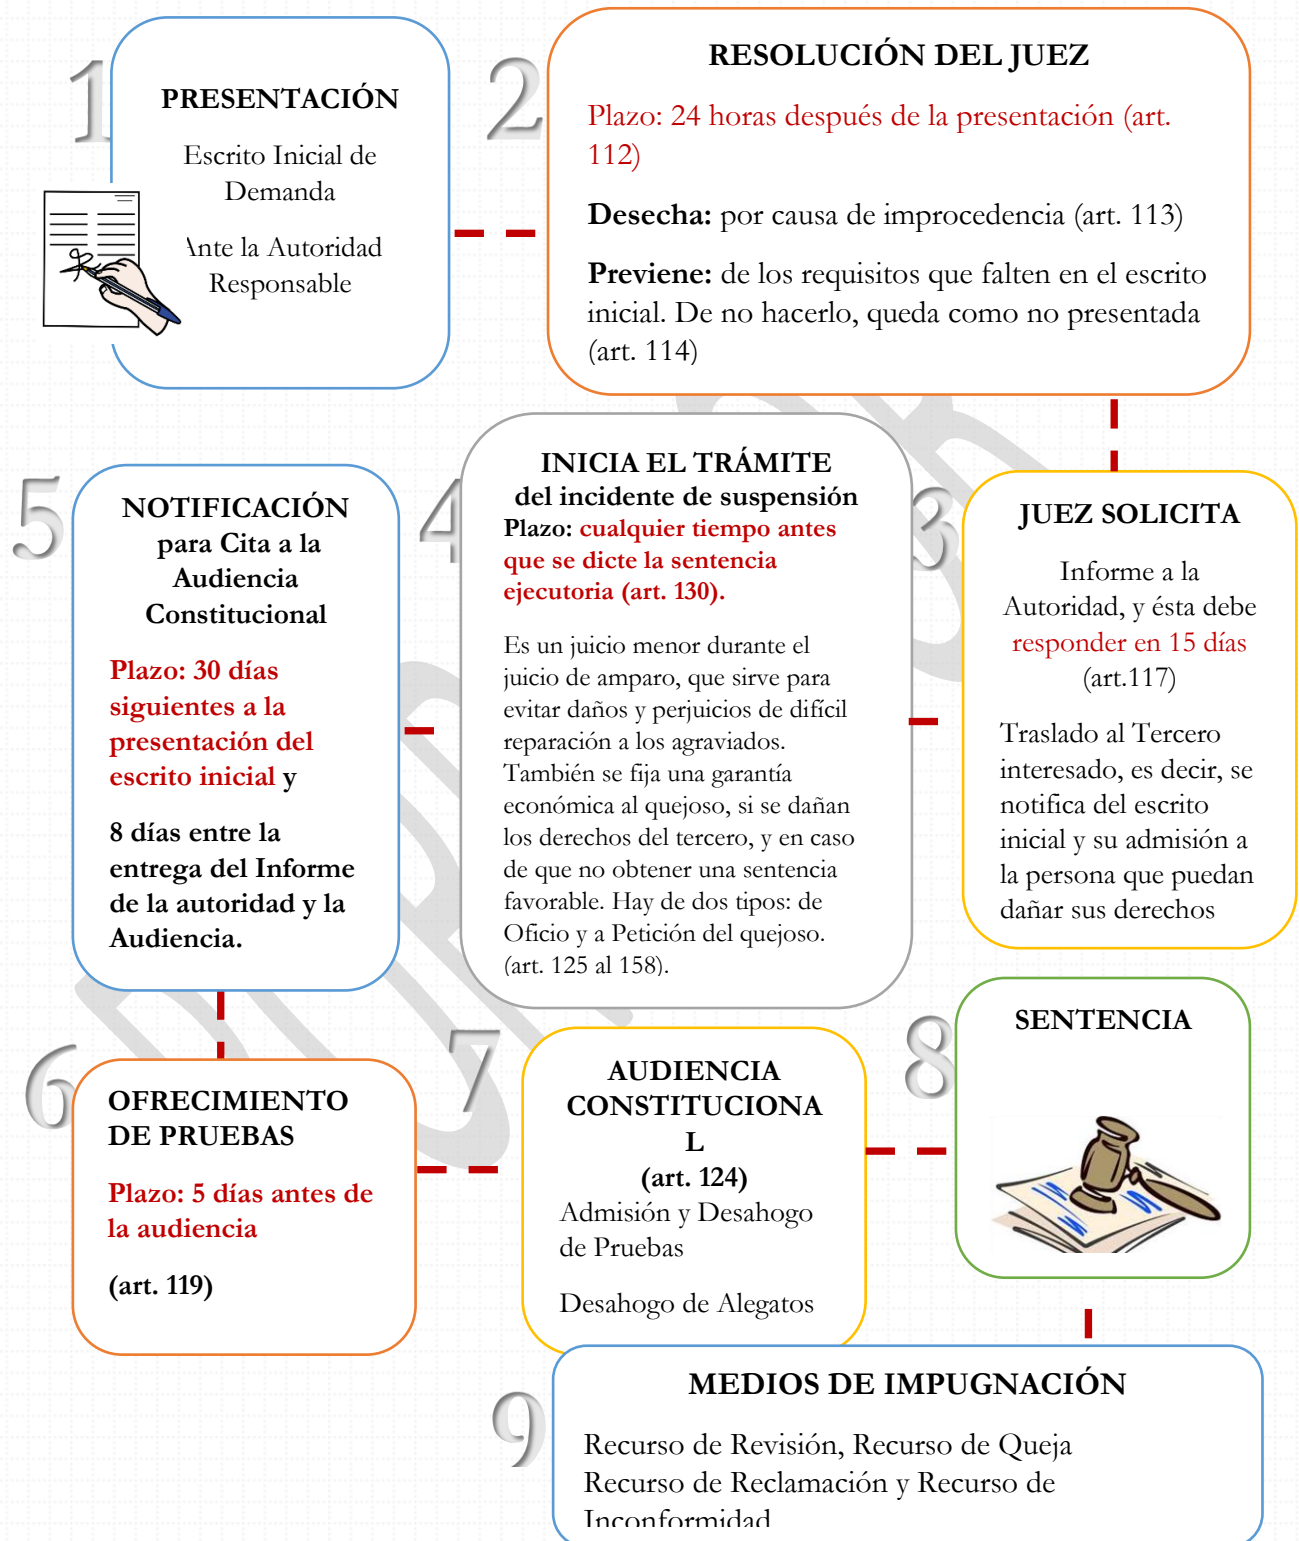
1

PRESENTACIÓN

Escrito Inicial de Demanda

Ante la Autoridad Responsable

2

RESOLUCIÓN DEL JUEZ

Plazo: 24 horas después de la presentación (art. 112)

Desecha: por causa de improcedencia (art. 113)

Previene: de los requisitos que falten en el escrito inicial. De no hacerlo, queda como no presentada (art. 114)

5

NOTIFICACIÓN para Cita a la Audiencia Constitucional

Plazo: 30 días siguientes a la presentación del escrito inicial y

8 días entre la entrega del Informe de la autoridad y la Audiencia.

4

INICIA EL TRÁMITE del incidente de suspensión

Plazo: cualquier tiempo antes que se dicte la sentencia ejecutoria (art. 130).

Es un juicio menor durante el juicio de amparo, que sirve para evitar daños y perjuicios de difícil reparación a los agraviados. También se fija una garantía económica al quejoso, si se dañan los derechos del tercero, y en caso de que no obtener una sentencia favorable. Hay de dos tipos: de Oficio y a Petición del quejoso. (art. 125 al 158).

3

JUEZ SOLICITA

Informe a la Autoridad, y ésta debe responder en 15 días (art.117)

Traslado al Tercero interesado, es decir, se notifica del escrito inicial y su admisión a la persona que puedan dañar sus derechos

6

OFRECIMIENTO DE PRUEBAS

Plazo: 5 días antes de la audiencia

(art. 119)

7

AUDIENCIA CONSTITUCIONAL

(art. 124)

Admisión y Desahogo de Pruebas

Desahogo de Alegatos

8

SENTENCIA

9

MEDIOS DE IMPUGNACIÓN

Recurso de Revisión, Recurso de Queja Recurso de Reclamación y Recurso de Inconformidad